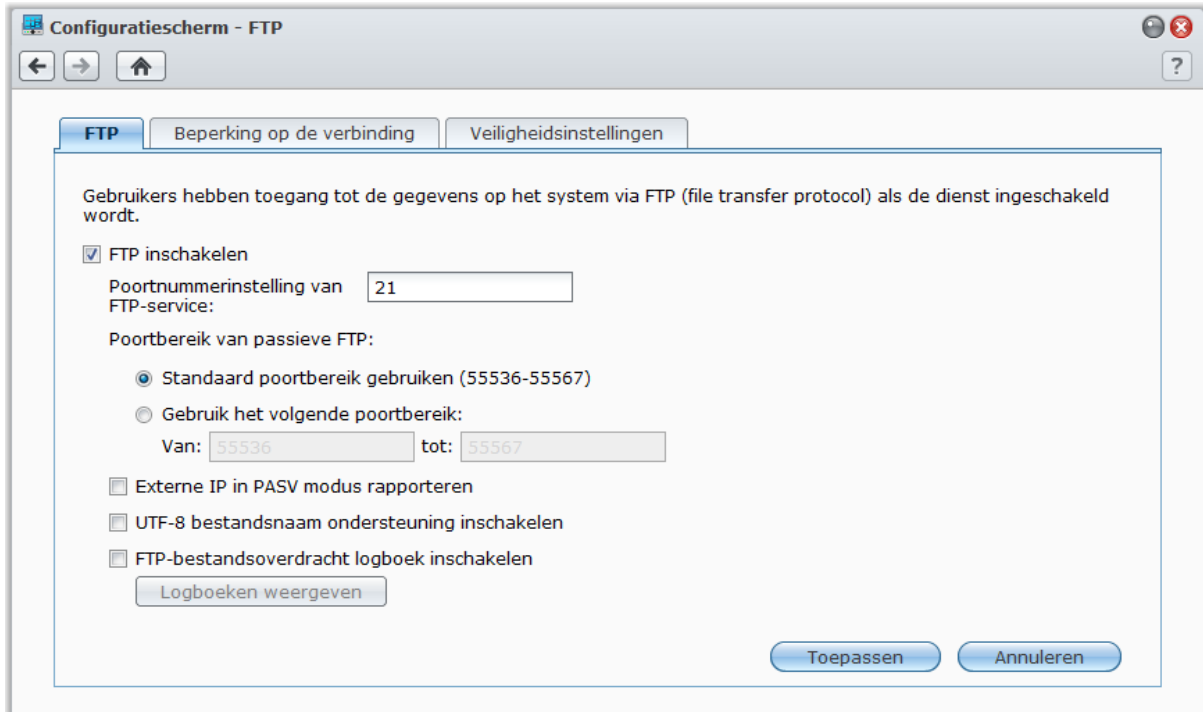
Configuratiescherm - FTP

?

FTP | Beperking op de verbinding | Veiligheidsinstellingen

Gebruikers hebben toegang tot de gegevens op het system via FTP (file transfer protocol) als de dienst ingeschakeld wordt.

FTP inschakelen

Poortnummerinstelling van FTP-service: 21

Poortbereik van passieve FTP:

Standaard poortbereik gebruiken (55536-55567)

Gebruik het volgende poortbereik:

Van: 55536 tot: 55567

Externe IP in PASV modus rapporteren

UTF-8 bestandsnaam ondersteuning inschakelen

FTP-bestandsoverdracht logboek inschakelen

Logboeken weergeven

Toepassen

Annuleren